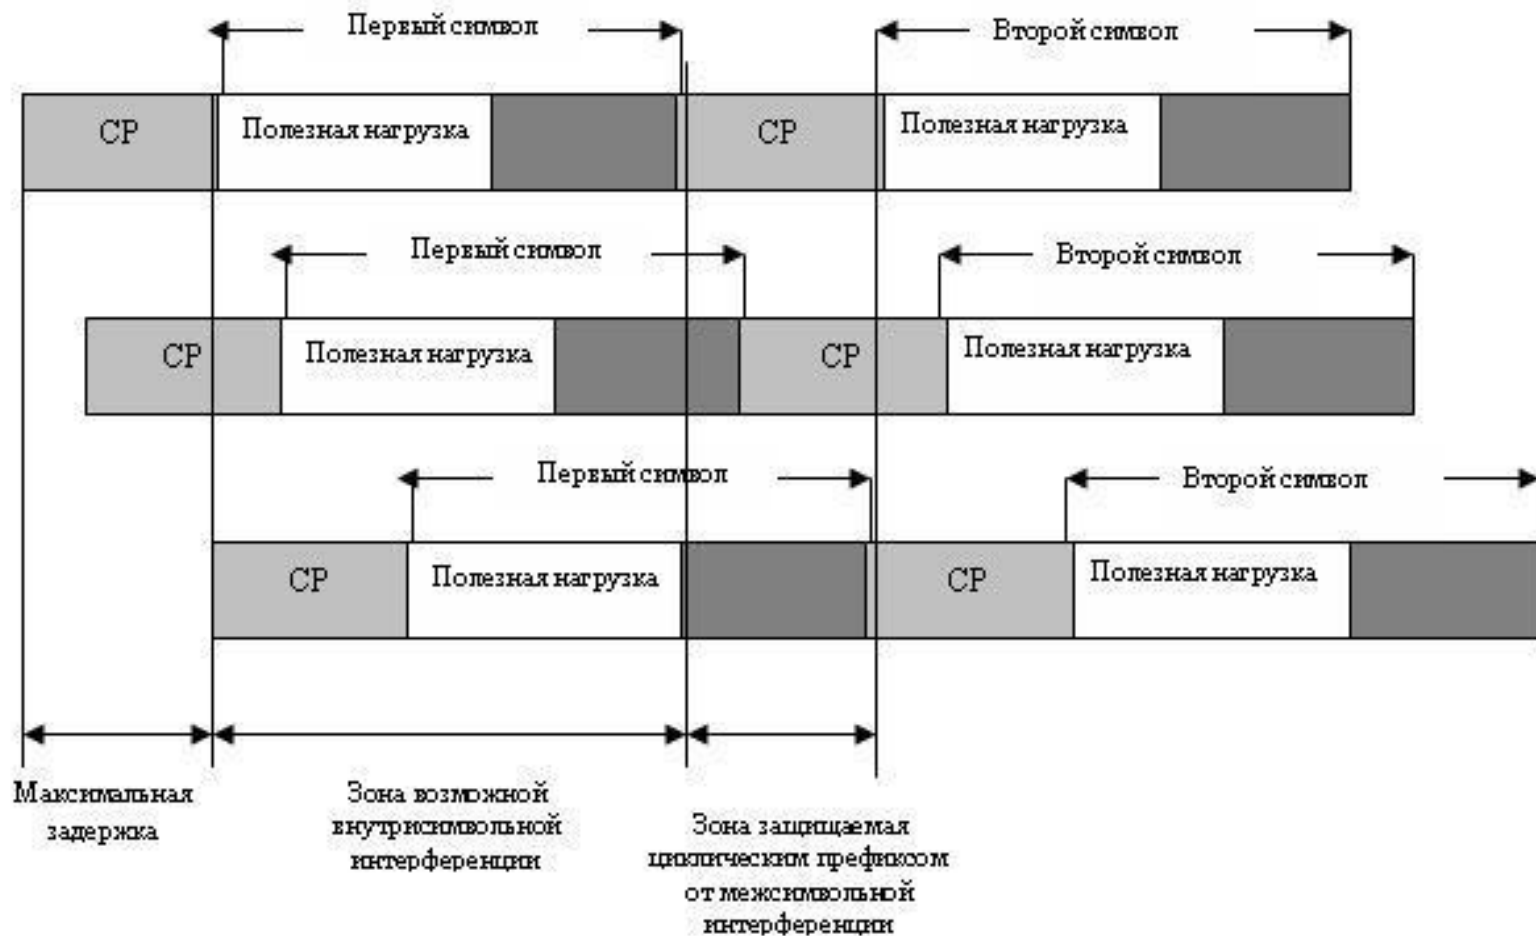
Первый символ

Второй символ

CP

Полезная нагрузка

CP

Полезная нагрузка

Первый символ

Второй символ

CP

Полезная нагрузка

CP

Полезная нагрузка

Первый символ

Второй символ

CP

Полезная нагрузка

CP

Полезная нагрузка

Максимальная задержка

Зона возможной внутрисимвольной интерференции

Зона защищаемая циклическим префиксом от межсимвольной интерференции